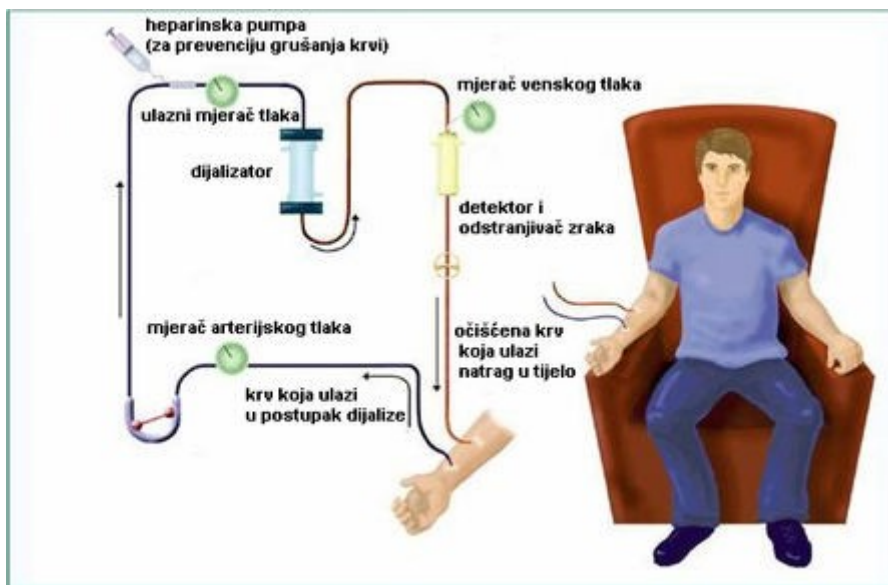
heparinska pumpa (za prevenciju grušanja krvi)

ulazni mjerač tlaka

dijalizator

mjerač venskog tlaka

detektor i odstranjivač zraka

mjerač arterijskog tlaka

očišćena krv koja ulazi natrag u tijelo

krv koja ulazi u postupak dijalize